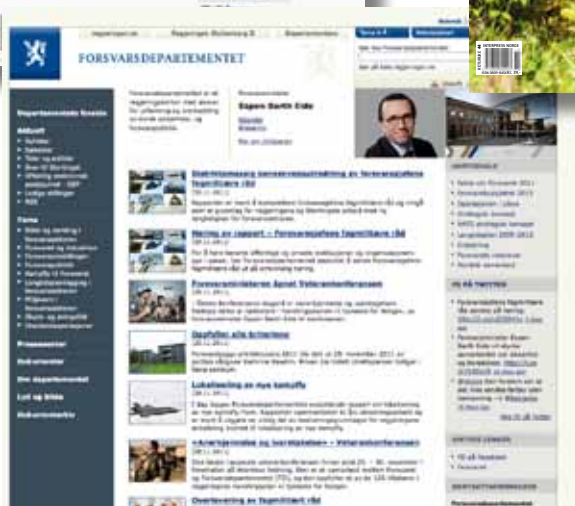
FORSVARSDEPARTEMENTET

Espen Barth Eide

Departementets tjenester

Aktuelt

Tema

Pressesenter

Dokumenter

Om departementet

Lett og lekkert

Dokumentarkiv

Forsvarsministeren åpnet Veteranforeningen

Lokalisering av nye kampfly

Overlevering av fagmilitært råd